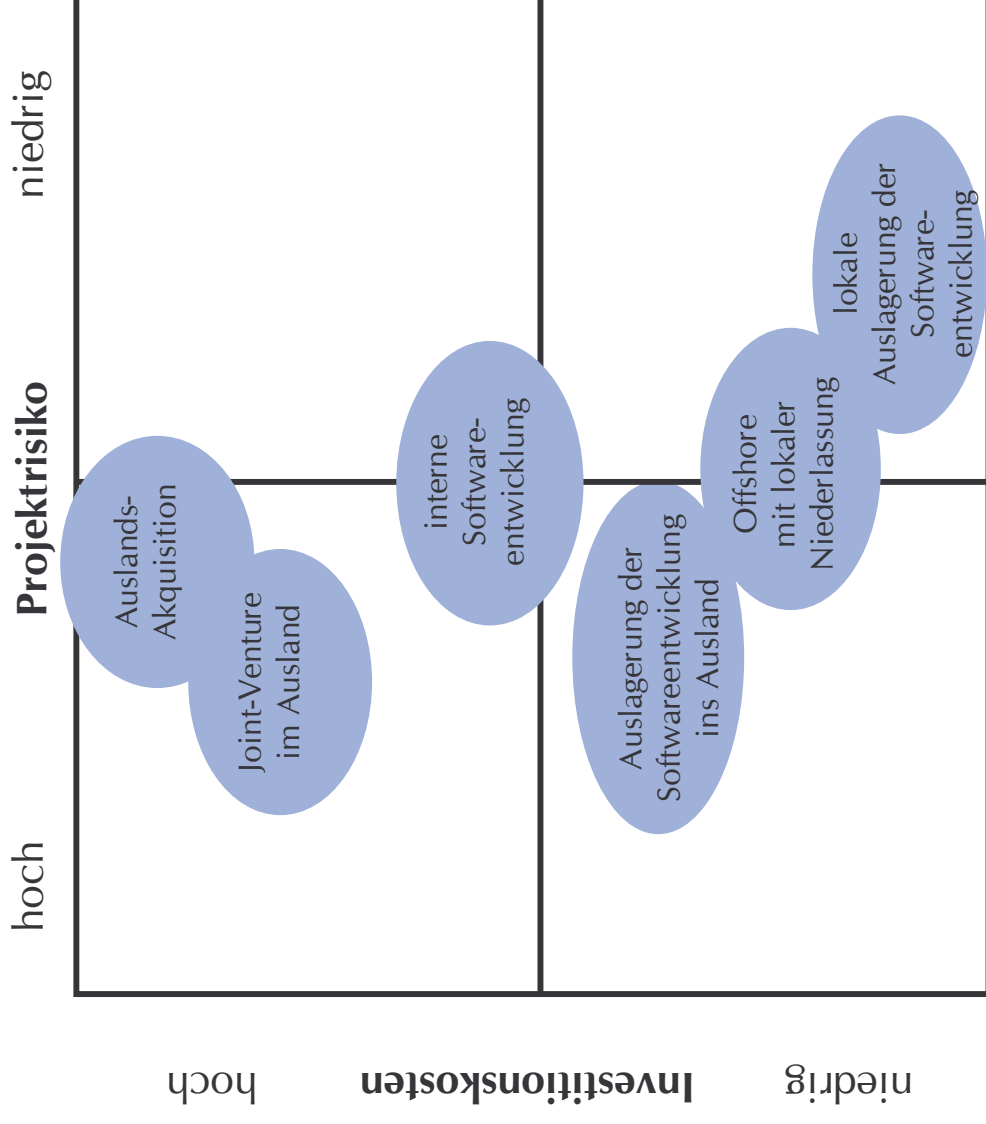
niedrig

Projektrisiko

hoch

Auslands-Akquisition

Joint-Venture im Ausland

interne Software-entwicklung

Auslagerung der Softwareentwicklung ins Ausland

Offshore mit lokaler Niederlassung

lokale Auslagerung der Software-entwicklung

hoch

Investitionskosten

niedrig